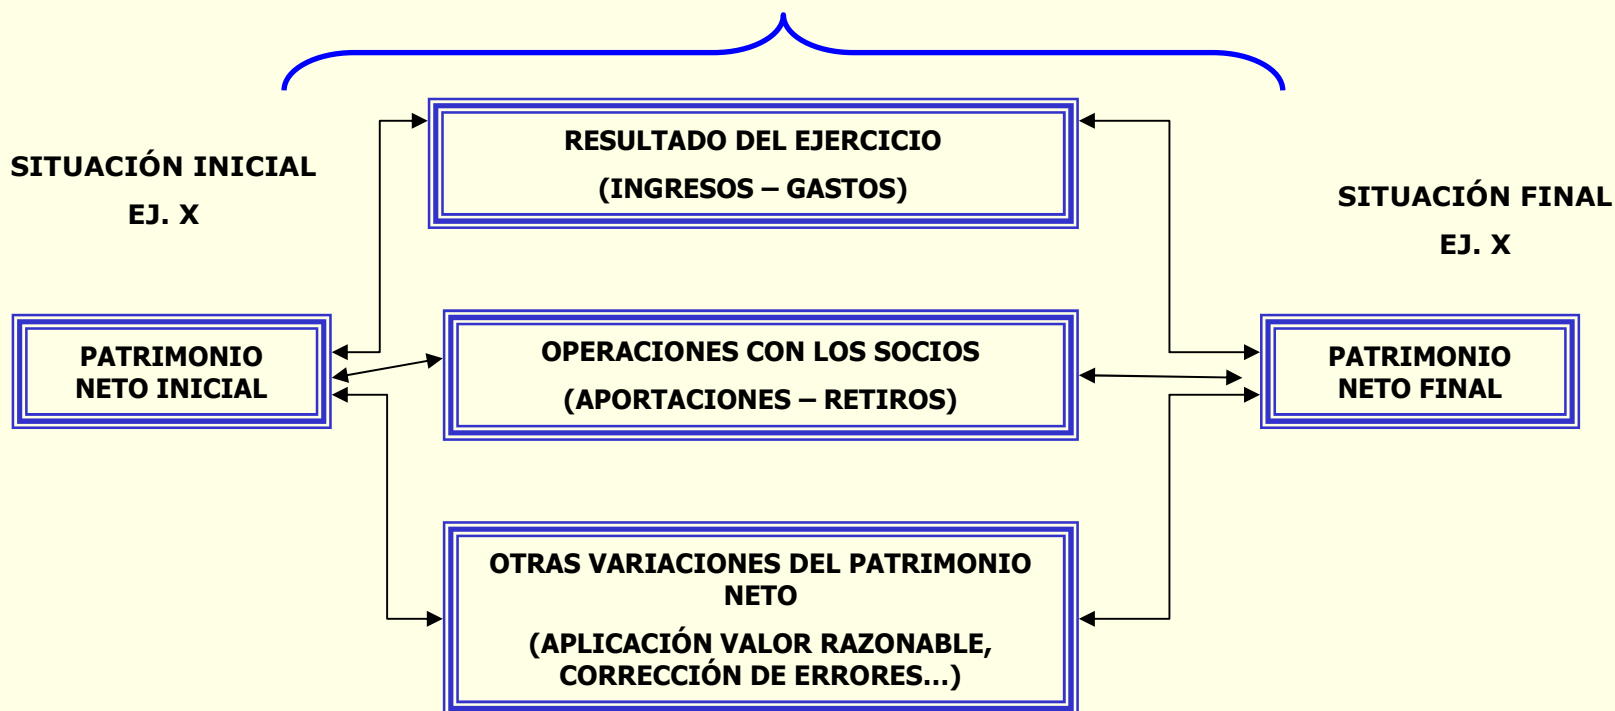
SITUACIÓN INICIAL
EJ. X

RESULTADO DEL EJERCICIO
(INGRESOS – GASTOS)

SITUACIÓN FINAL
EJ. X

PATRIMONIO NETO INICIAL

OPERACIONES CON LOS SOCIOS
(APORTACIONES – RETIROS)

PATRIMONIO NETO FINAL

OTRAS VARIACIONES DEL PATRIMONIO NETO
(APLICACIÓN VALOR RAZONABLE, CORRECCIÓN DE ERRORES…)